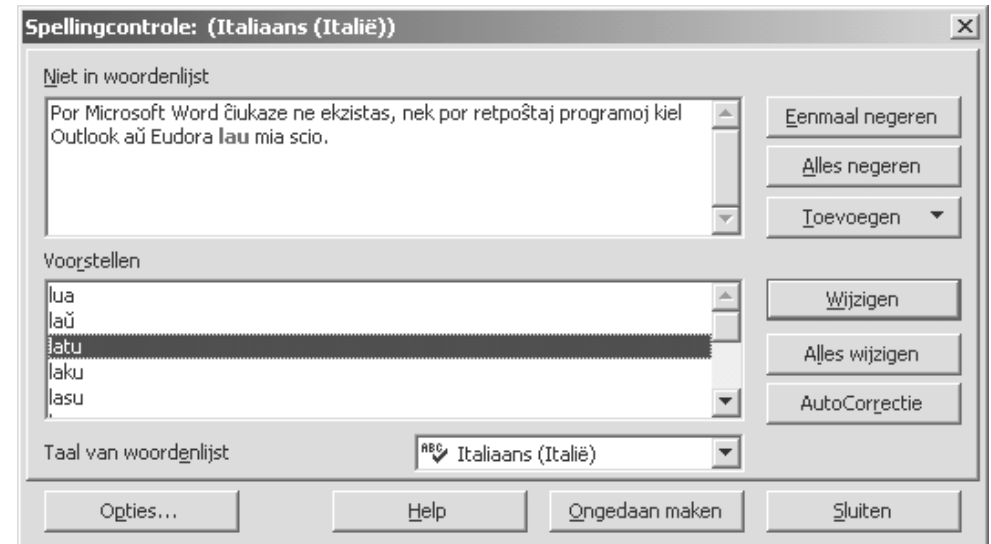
Spellingcontrole: (Italiaans (Italië))

Niet in woordenlijst

Por Microsoft Word ĉiukaze ne ekzistas, nek por retpoŝtaj programoj kiel Outlook aŭ Eudora lau mia scio.

Eenmaal negeren

Alles negeren

Toevoegen

Voorstellen

lua
laŭ
latu
laku
lasu

Wijzigen

Alles wijzigen

AutoCorrectie

Taal van woordenlijst

Italiaans (Italië)

Opties...

Help

Ongedaan maken

Sluiten